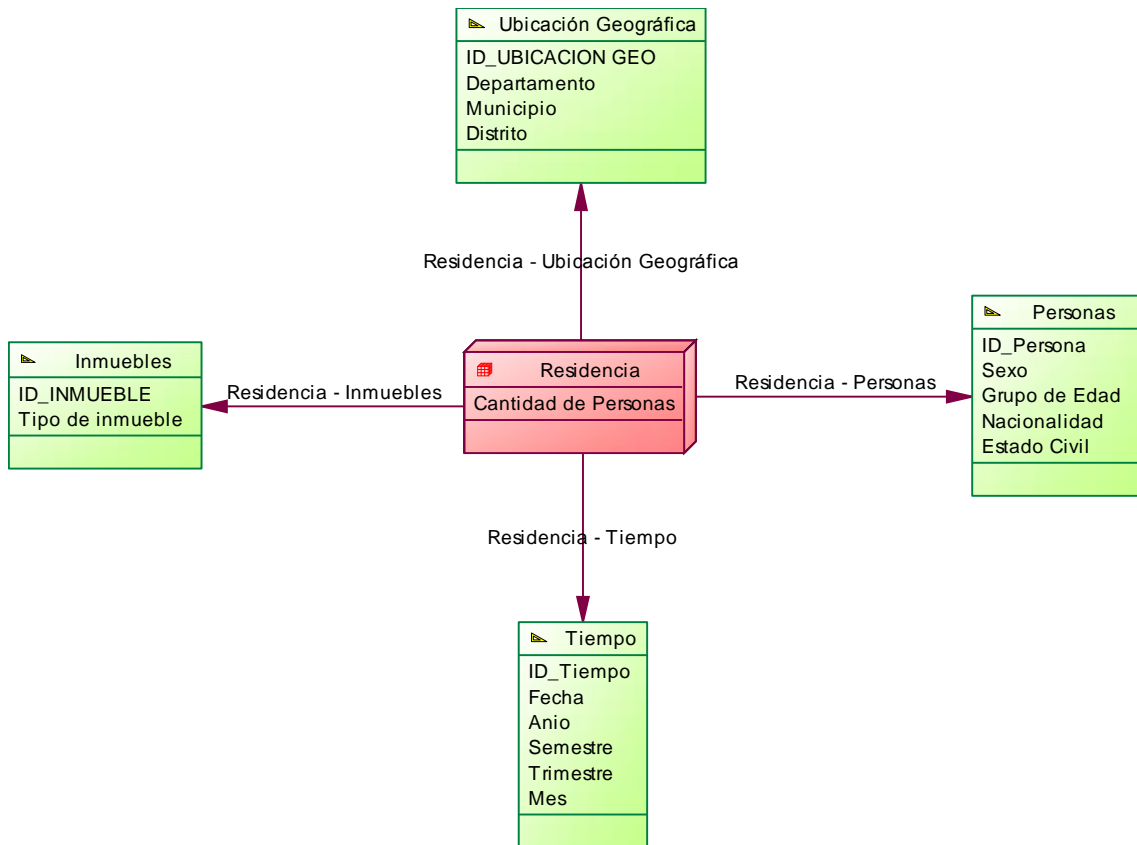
Ubicación Geográfica
ID_UBICACION GEO
Departamento
Municipio
Distrito

Residencia - Ubicación Geográfica

Inmuebles
ID_INMUEBLE
Tipo de inmueble

Residencia - Inmuebles

Residencia
Cantidad de Personas

Residencia - Personas

Personas
ID_Persona
Sexo
Grupo de Edad
Nacionalidad
Estado Civil

Residencia - Tiempo

Tiempo
ID_Tiempo
Fecha
Anio
Semestre
Trimestre
Mes